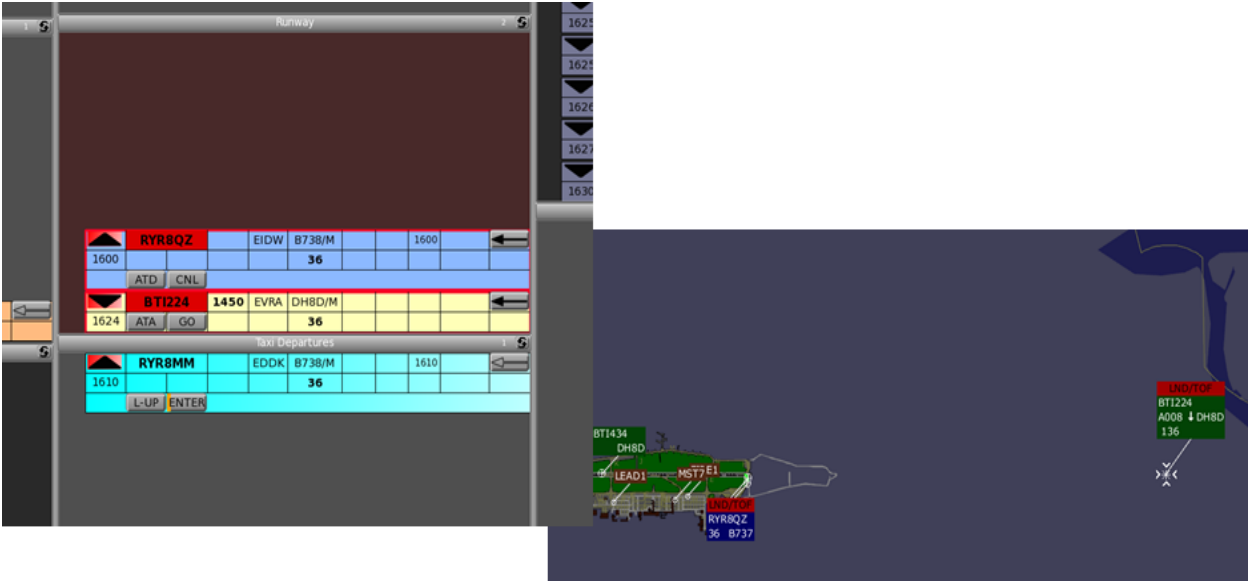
Runway

RYR8QZ | EIDW | B738/M | 1600
1600 | 36
ATD | CNL

BTI224 | 1450 | EVRA | DH8D/M
1624 | ATA | GO | 36

Taxi Departures

RYR8MM | EDDK | B738/M | 1610
1610 | 36
L-UP | ENTER

1625
1625
1626
1627
1630

LND/TOP
BTI224
A008 ↓ DH8D
136

BTI434
DH8D
LEAD1
MST7
E1
LND/TOP
RYR8QZ
36 B737